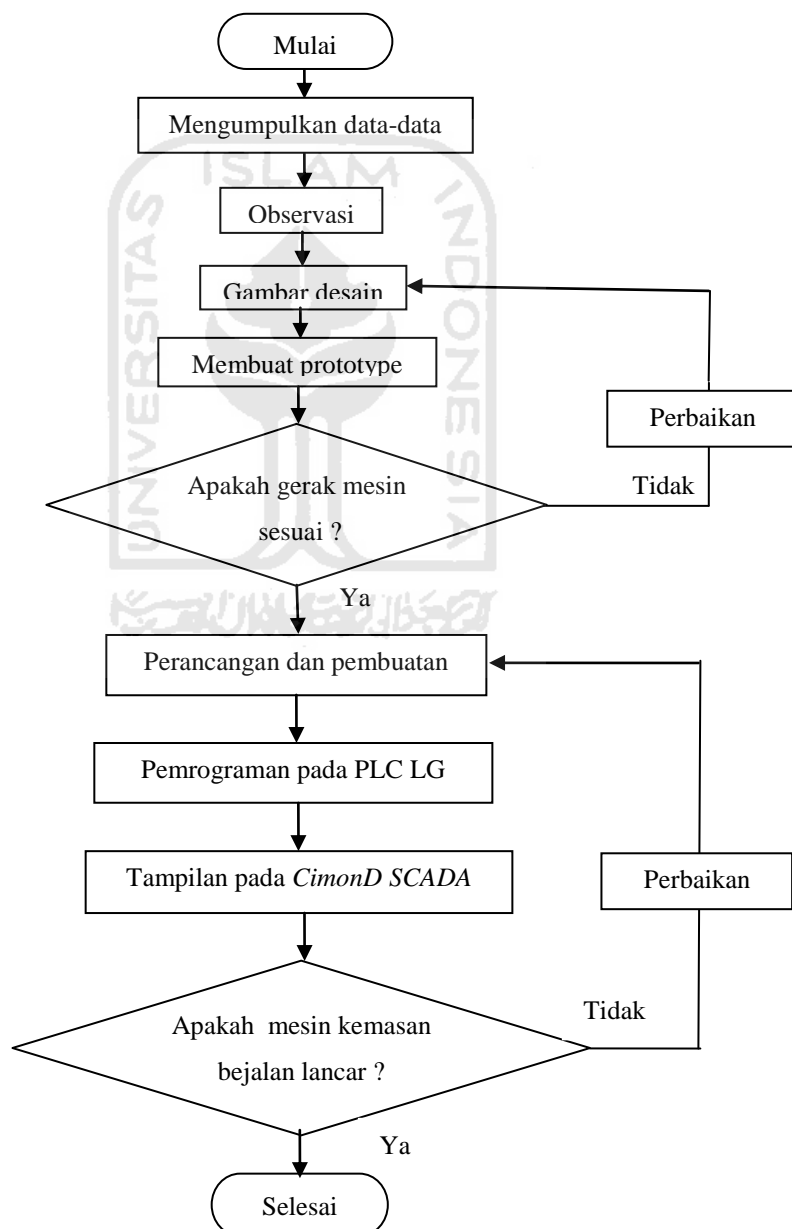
Mulai

Mengumpulkan data-data

Observasi

Gambar desain

Membuat prototype

Perbaikan

Apakah gerak mesin sesuai ?

Tidak

Ya

Perancangan dan pembuatan

Pemrograman pada PLC LG

Tampilan pada *CimonD SCADA*

Perbaikan

Tidak

Apakah mesin kemasan bejalan lancar ?

Ya

Selesai